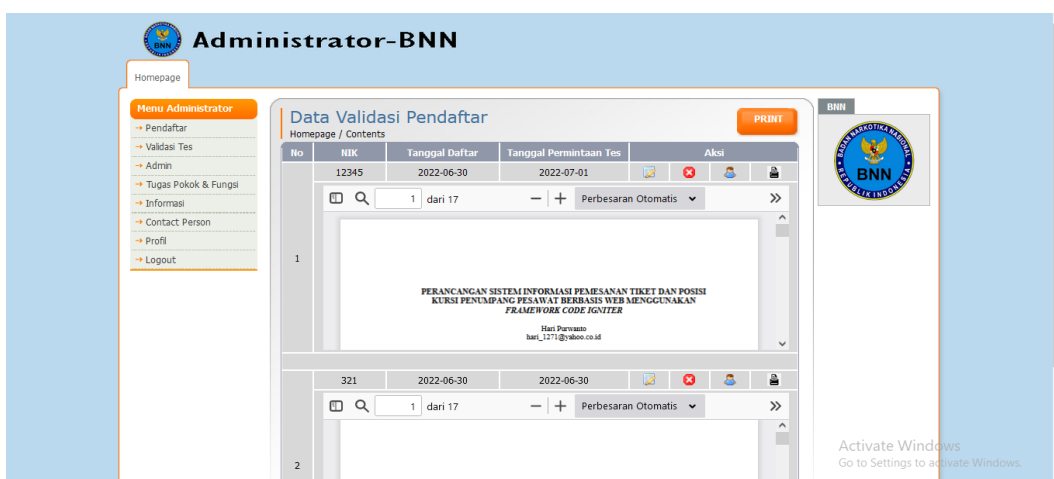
BNN

Administrator-BNN

Homepage

Menu Administrator
→ Pendaftar
→ Validasi Tes
→ Admin
→ Tugas Pokok & Fungsi
→ Informasi
→ Contact Person
→ Profil
→ Logout

Data Validasi Pendaftar
Homepage / Contents

PRINT

| No | NIK | Tanggal Daftar | Tanggal Permintaan Tes | Aksi |
|---|---|---|---|---|
| 1 | 12345 | 2022-06-30 | 2022-07-01 | |
| 2 | 321 | 2022-06-30 | 2022-06-30 | |

1 dari 17 — + Perbesaran Otomatis »

PERANCANGAN SISTEM INFORMASI PEMESANAN TIKET DAN POSISI KURSI PENUMPANG PESAWAT BERBASIS WEB MENGGUNAKAN FRAMEWORK CODE IGNITER

Hari Purwanto
hari_1271@yahoo.co.id

1 dari 17 — + Perbesaran Otomatis »

BNN

BADAN NARKOTIKA NASIONAL
BNN
REPUBLIK INDONESIA

Activate Windows
Go to Settings to activate Windows.